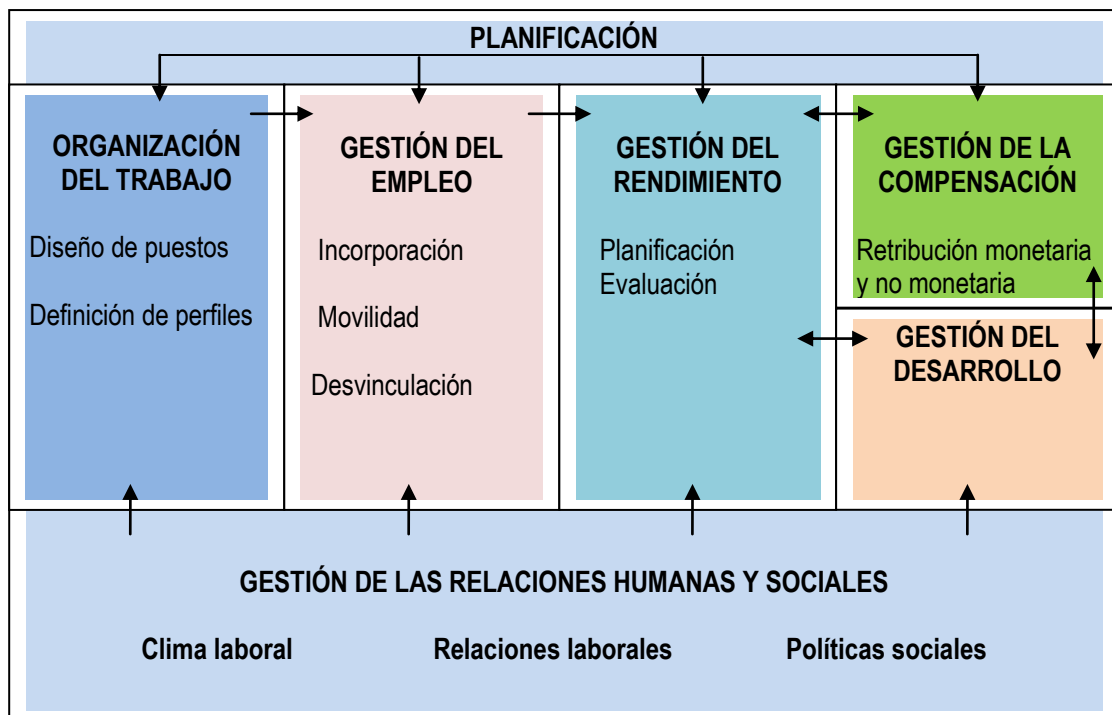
PLANIFICACIÓN

ORGANIZACIÓN DEL TRABAJO

Diseño de puestos

Definición de perfiles

GESTIÓN DEL EMPLEO

Incorporación

Movilidad

Desvinculación

GESTIÓN DEL RENDIMIENTO

Planificación
Evaluación

GESTIÓN DE LA COMPENSACIÓN

Retribución monetaria y no monetaria

GESTIÓN DEL DESARROLLO

GESTIÓN DE LAS RELACIONES HUMANAS Y SOCIALES

Clima laboral

Relaciones laborales

Políticas sociales